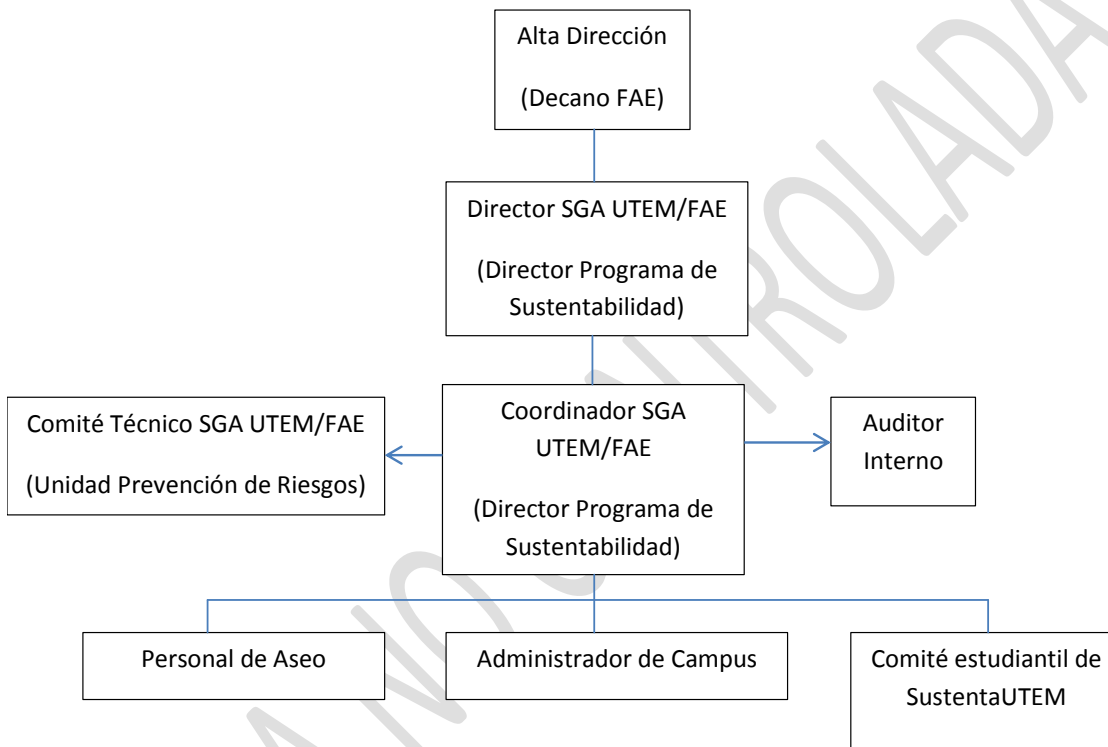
Alta Dirección

(Decano FAE)

Director SGA UTEM/FAE

(Director Programa de Sustentabilidad)

Comité Técnico SGA UTEM/FAE

(Unidad Prevención de Riesgos)

Coordinador SGA UTEM/FAE

(Director Programa de Sustentabilidad)

Auditor Interno

Personal de Aseo

Administrador de Campus

Comité estudiantil de SustentaUTEM

COPIA NO CONTROLADA